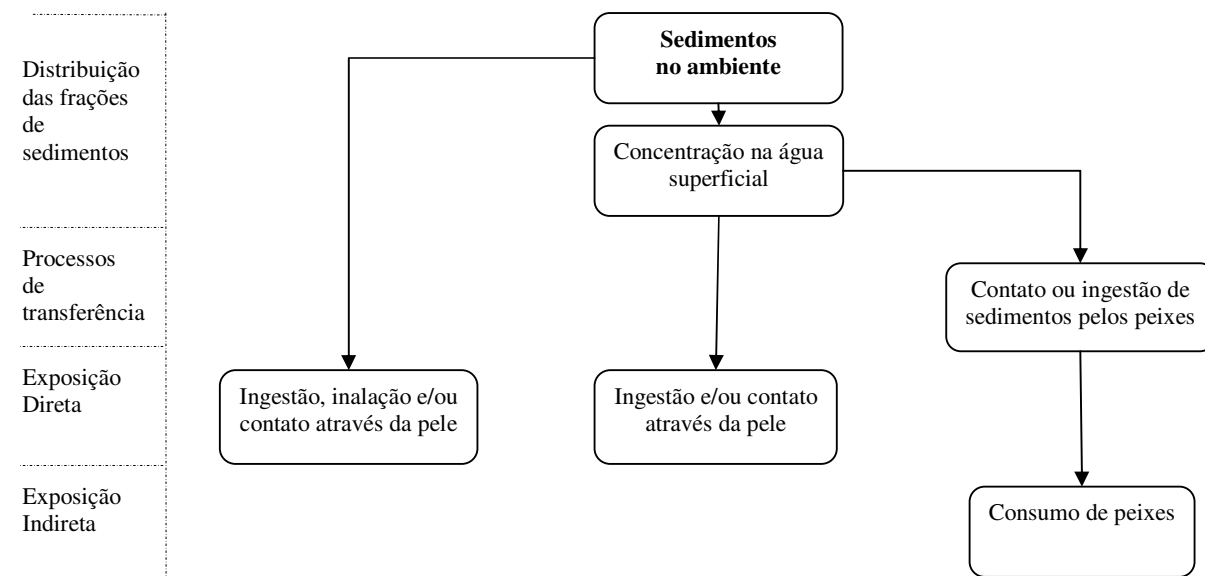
Distribuição das frações de sedimentos

Processos de transferência

Exposição Direta

Exposição Indireta

**Sedimentos no ambiente**

Concentração na água superficial

Contato ou ingestão de sedimentos pelos peixes

Ingestão, inalação e/ou contato através da pele

Ingestão e/ou contato através da pele

Consumo de peixes